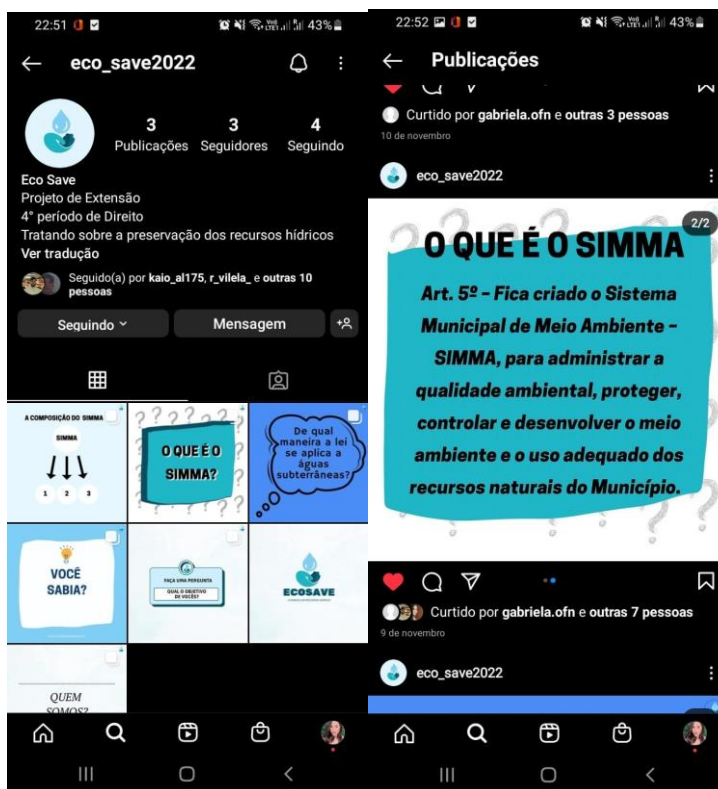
22:51

43%

eco_save2022

3 Publicações
3 Seguidores
4 Seguindo

Eco Save
Projeto de Extensão
4° período de Direito
Tratando sobre a preservação dos recursos hídricos
Ver tradução

Seguido(a) por kaio_al175, r_vilela_ e outras 10 pessoas

Seguindo
Mensagem

A COMPOSIÇÃO DO SIMMA
SIMMA
1 2 3

O QUE É O SIMMA?

De qual maneira a lei se aplica a águas subterrâneas?

VOCÊ SABIA?

FAÇA UMA PERGUNTA
QUAL O OBJETIVO DE VOCÊS?

ECOSAVE

QUEM SOMOS?

22:52

43%

Publicações

Curtido por gabriela.ofn e outras 3 pessoas
10 de novembro

eco_save2022

2/2

O QUE É O SIMMA

Art. 5º - Fica criado o Sistema Municipal de Meio Ambiente - SIMMA, para administrar a qualidade ambiental, proteger, controlar e desenvolver o meio ambiente e o uso adequado dos recursos naturais do Município.

Curtido por gabriela.ofn e outras 7 pessoas
9 de novembro

eco_save2022